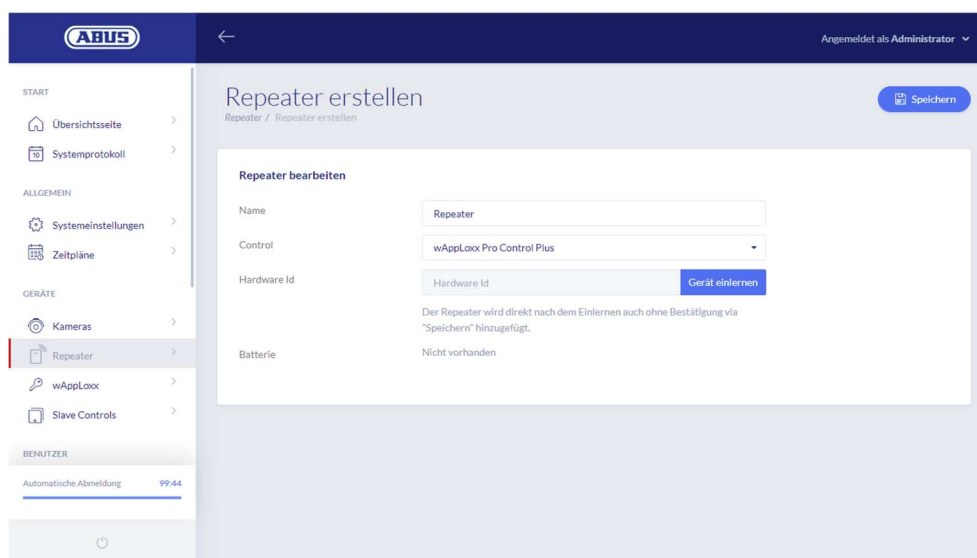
ABUS

Angemeldet als Administrator

START

Übersichtsseite

10 Systemprotokoll

ALLGEMEIN

Systemeinstellungen

Zeitpläne

GERÄTE

Kameras

Repeater

wAppLoxx

Slave Controls

BENUTZER

Automatische Abmeldung 99:44

Repeater erstellen

Repeater / Repeater erstellen

Speichern

Repeater bearbeiten

Name

Repeater

Control

wAppLoxx Pro Control Plus

Hardware Id

Hardware Id

Gerät einlernen

Der Repeater wird direkt nach dem Einlernen auch ohne Bestätigung via "Speichern" hinzugefügt.

Batterie

Nicht vorhanden